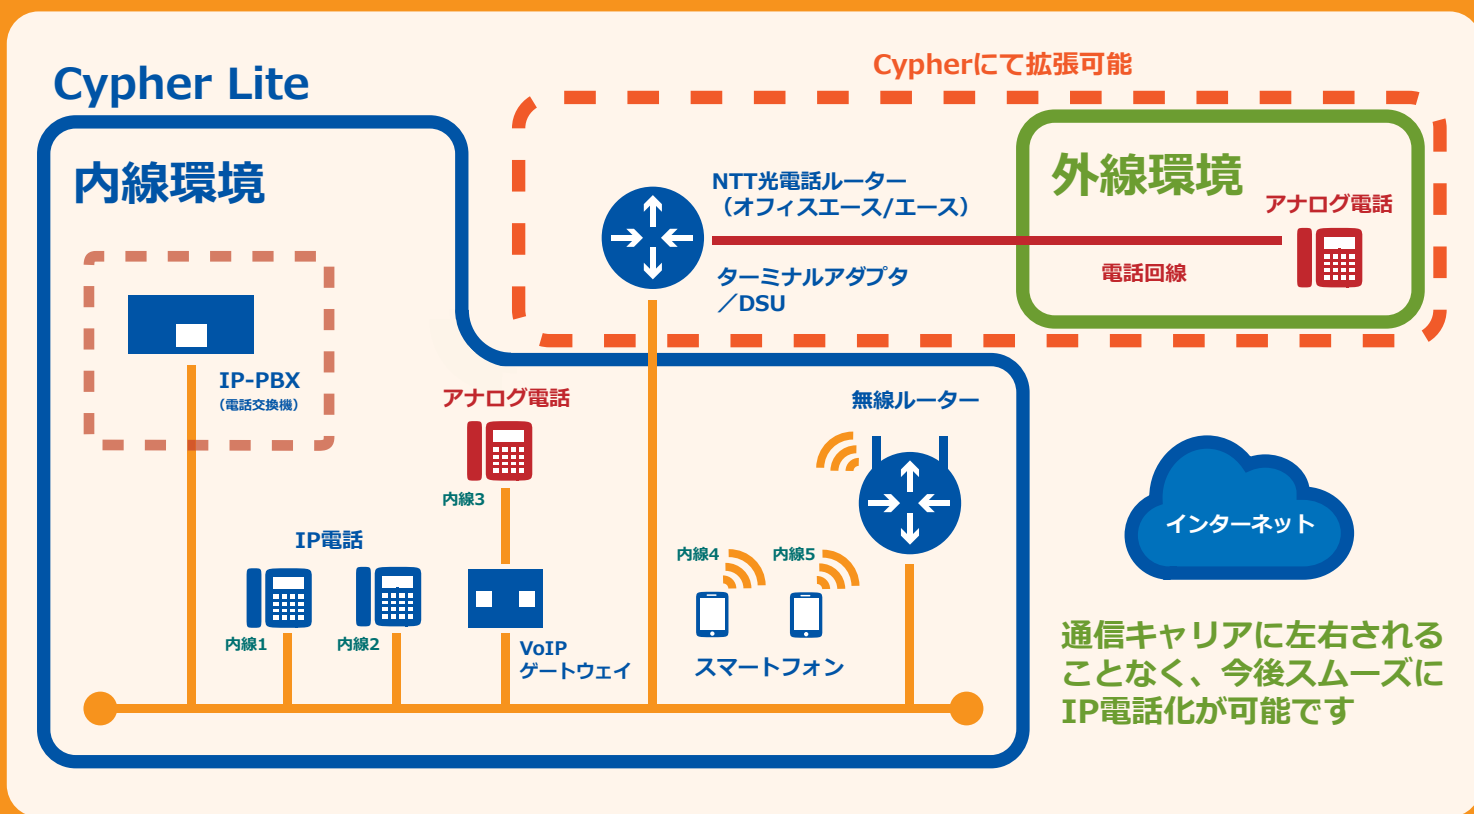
Cypher Lite

Cypherにて拡張可能

内線環境

NTT光電話ルーター
（オフィスエース/エース）

ターミナルアダプタ
／DSU

外線環境

アナログ電話

電話回線

IP-PBX
（電話交換機）

アナログ電話

内線3

無線ルーター

インターネット

IP電話

内線1

内線2

VoIP
ゲートウェイ

内線4

内線5

スマートフォン

通信キャリアに左右されることなく、今後スムーズにIP電話化が可能です